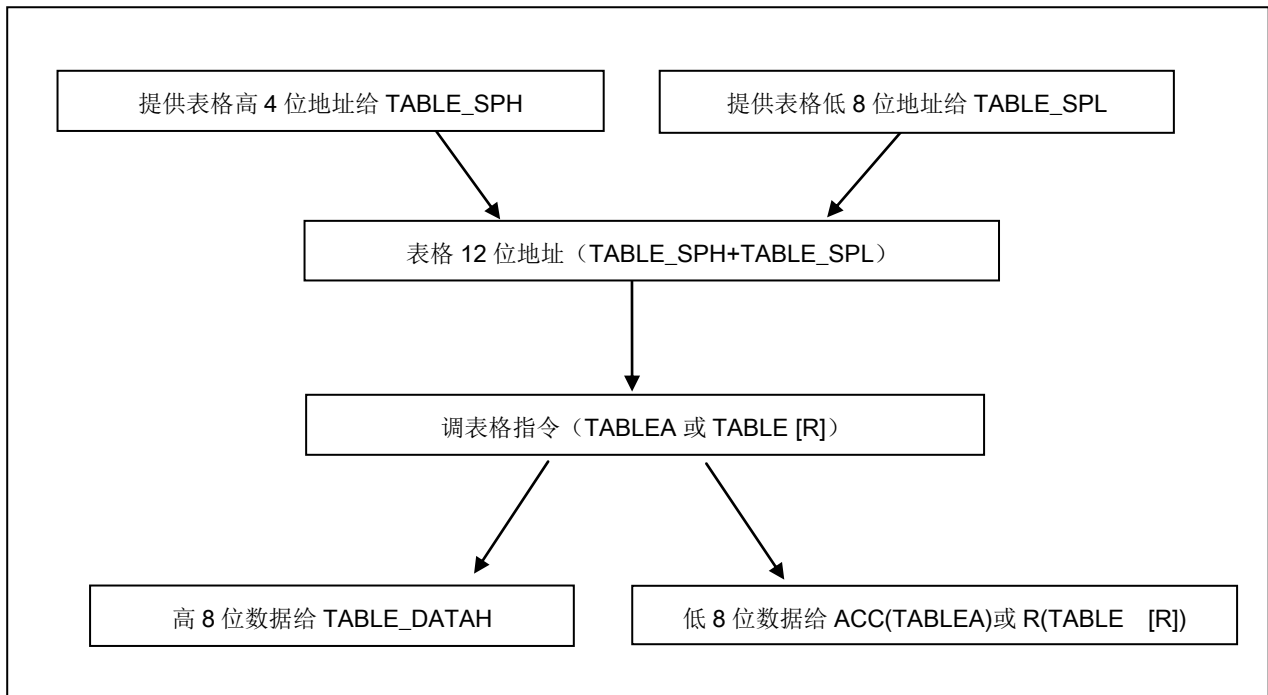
提供表格高 4 位地址给 TABLE_SPH

提供表格低 8 位地址给 TABLE_SPL

表格 12 位地址（TABLE_SPH+TABLE_SPL）

调表格指令（TABLEA 或 TABLE [R]）

高 8 位数据给 TABLE_DATAH

低 8 位数据给 ACC(TABLEA)或 R(TABLE [R])